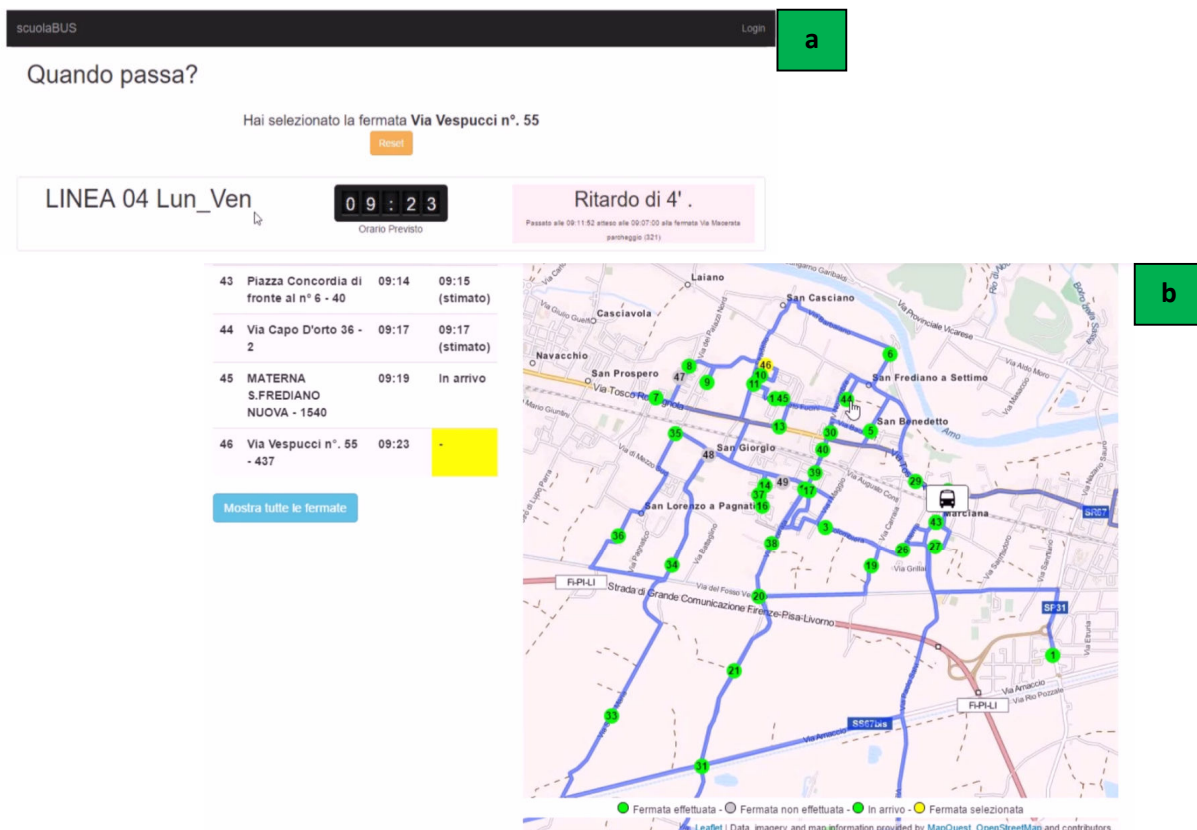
scuolaBUS

Login

a

Quando passa?

Hai selezionato la fermata **Via Vespucci n°. 55**

Reset

LINEA 04 Lun_Ven

09:23

Orario Previsto

Ritardo di 4' .

Passato alle 09:11:52 atteso alle 09:07:00 alla fermata Via Macerata parcheggio (321)

| | | | |
|---|---|---|---|
| 43 | Piazza Concordia di fronte al n° 6 - 40 | 09:14 | 09:15 (stimato) |
| 44 | Via Capo D'orto 36 - 2 | 09:17 | 09:17 (stimato) |
| 45 | MATERNA S.FREDIANO NUOVA - 1540 | 09:19 | In arrivo |
| 46 | Via Vespucci n°. 55 - 437 | 09:23 | - |

Mostra tutte le fermate

b

Laiano
San Casciano
Casciavola
Navacchio
San Prospero
Via Tosco Romagnola
San Frediano a Settimo
Via Provinciale Vicarese
San Benedetto
Arno
San Giorgio
San Lorenzo a Pagnatico
Marciana
SR67
Fi-PI-LI
Strada di Grande Comunicazione Firenze-Pisa-Livorno
SF31
Via Amaccio
SS67bis
Via Rio Pozzale
Via del Fosso Vecchio

6 8 47 9 46 10 11 7 145 44 13 30 5 35 40 48 39 14 49 29 37 17 16 3 43 36 38 26 27 34 19 20 1 21 33 31

Fermata effettuata - Fermata non effettuata - In arrivo - Fermata selezionata

Leaflet | Data, imagery and map information provided by MapQuest, OpenStreetMap and contributors